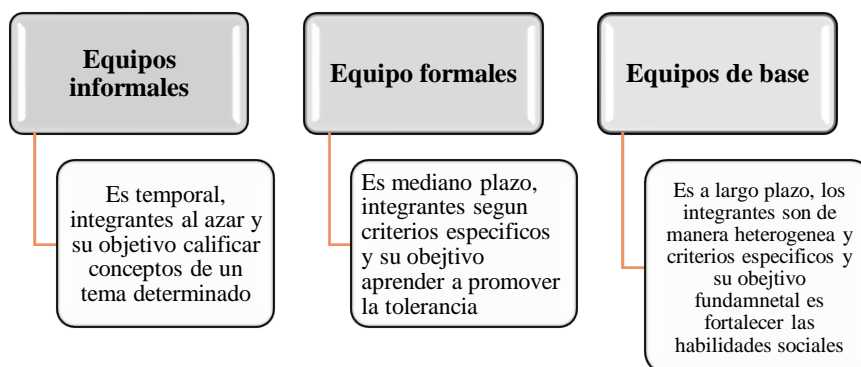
Equipos informales

Es temporal, integrantes al azar y su objetivo calificar conceptos de un tema determinado

Equipo formales

Es mediano plazo, integrantes segun criterios especificos y su obejtivo aprender a promover la tolerancia

Equipos de base

Es a largo plazo, los integrantes son de manera heterogenea y criterios especificos y su obejtivo fundamnetal es fortalecer las habilidades sociales